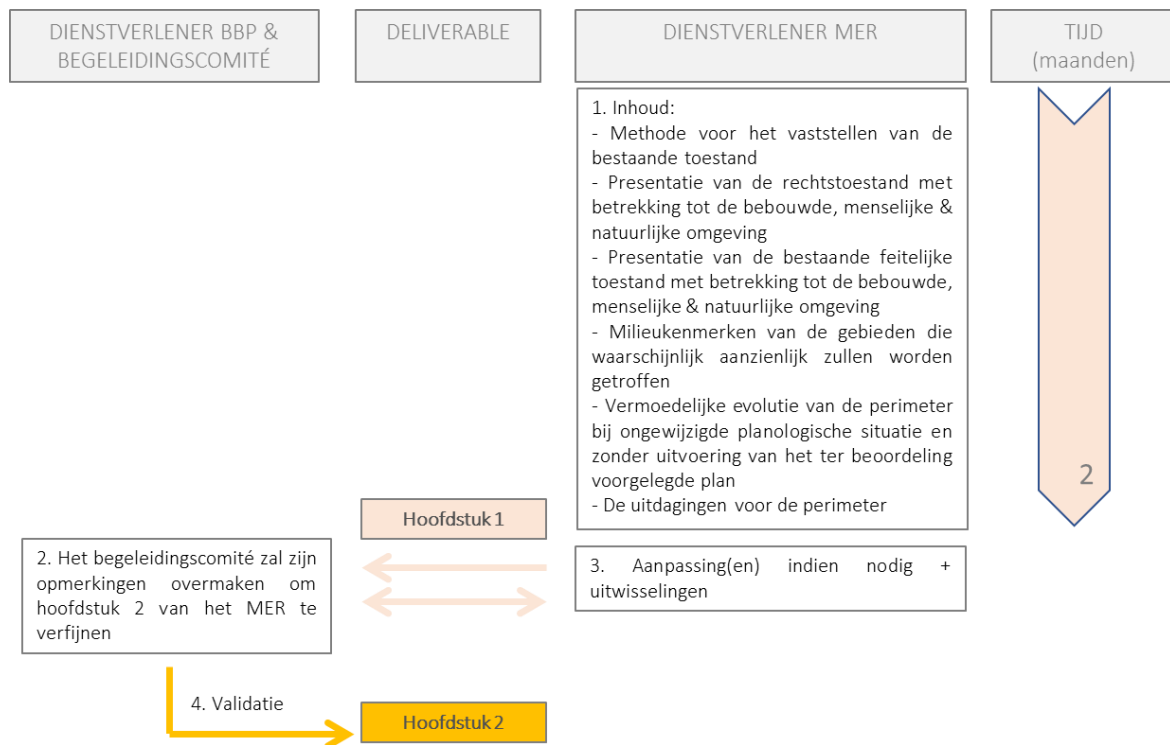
DIENSTVERLENER BBP & BEGELEIDINGSCOMITÉ

DELIVERABLE

DIENSTVERLENER MER

TIJD (maanden)

1. Inhoud:
- Methode voor het vaststellen van de bestaande toestand
- Presentatie van de rechtstoestand met betrekking tot de bebouwde, menselijke & natuurlijke omgeving
- Presentatie van de bestaande feitelijke toestand met betrekking tot de bebouwde, menselijke & natuurlijke omgeving
- Milieukenmerken van de gebieden die waarschijnlijk aanzienlijk zullen worden getroffen
- Vermoedelijke evolutie van de perimeter bij ongewijzigde planologische situatie en zonder uitvoering van het ter beoordeling voorgelegde plan
- De uitdagingen voor de perimeter

2

Hoofdstuk 1

2. Het begeleidingscomité zal zijn opmerkingen overmaken om hoofdstuk 2 van het MER te verfijnen

3. Aanpassing(en) indien nodig + uitwisselingen

4. Validatie

Hoofdstuk 2